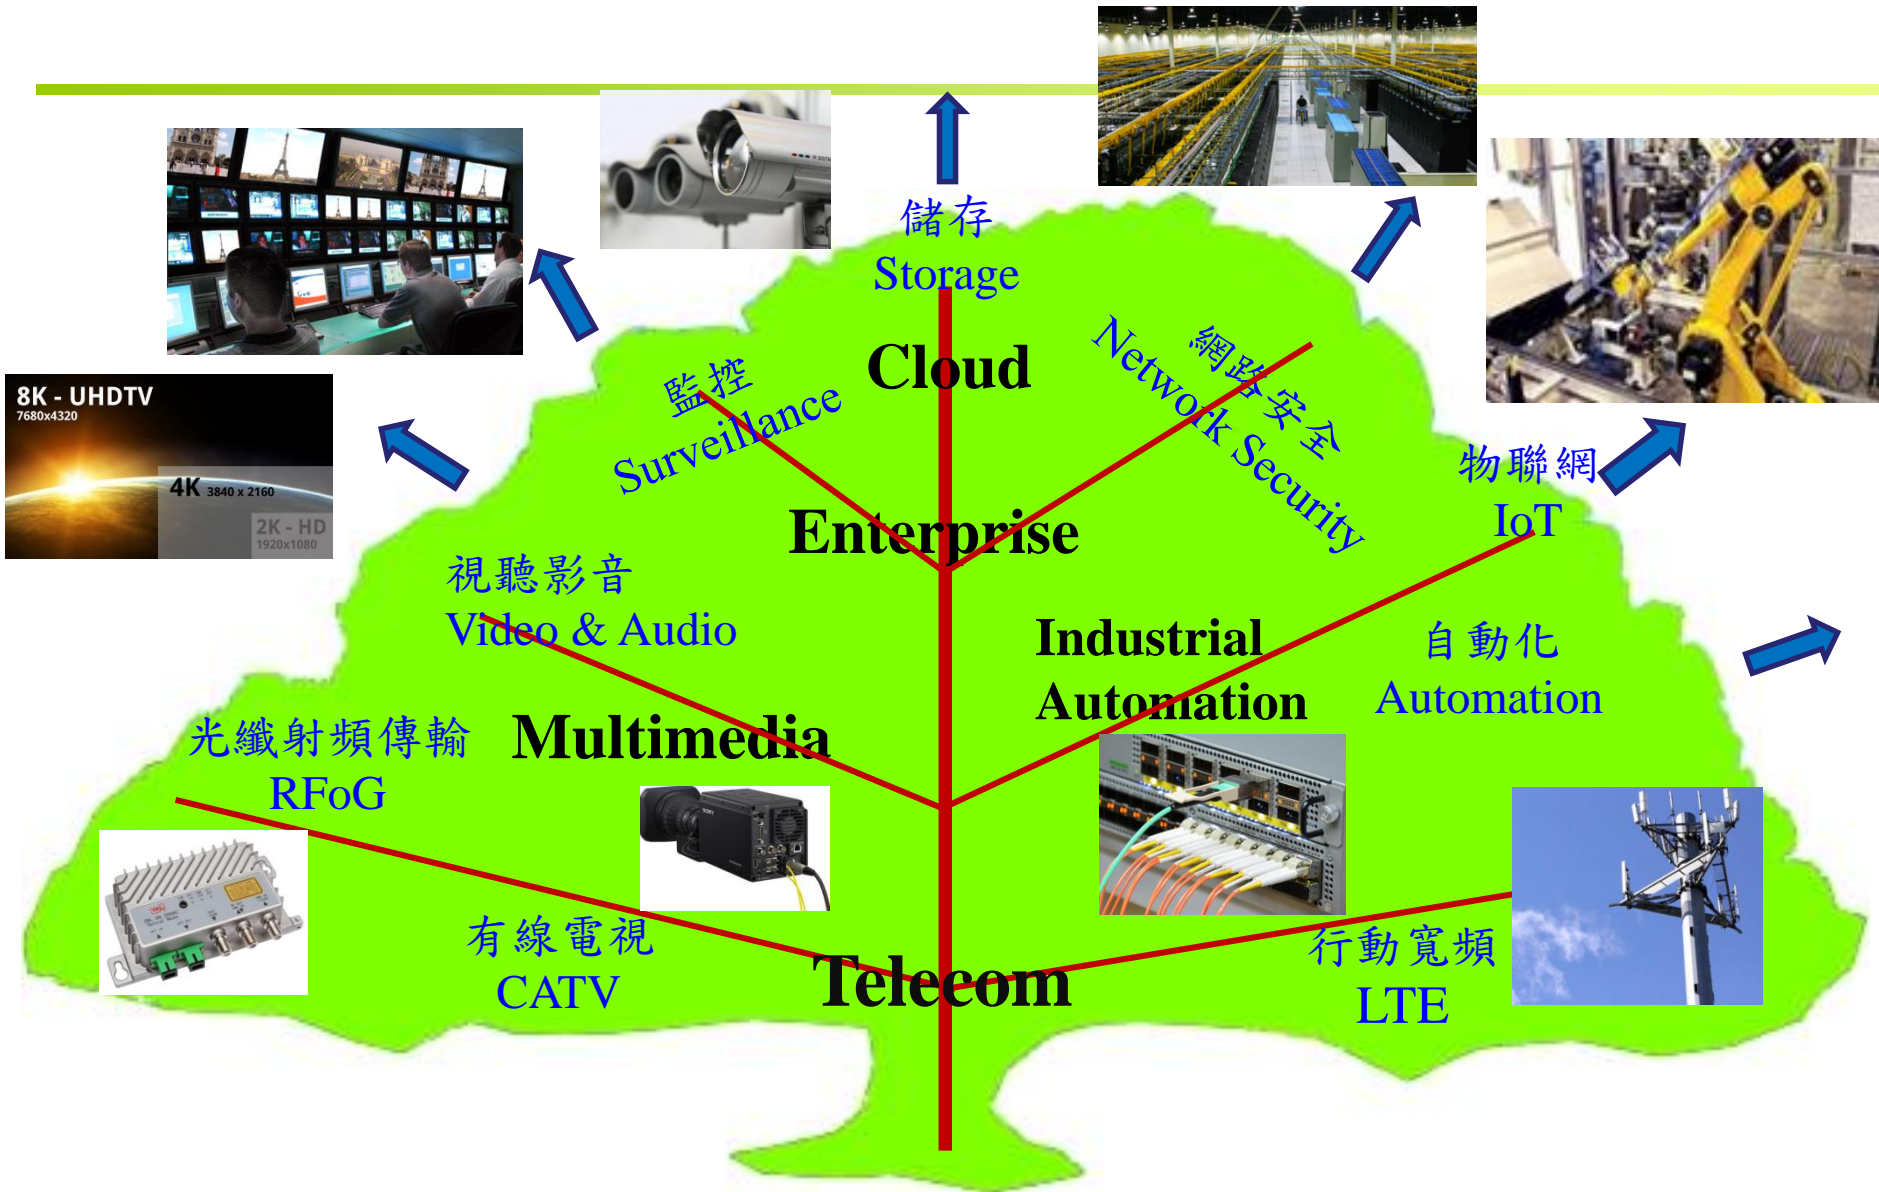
8K - UHDTV
7680x4320
4K 3840 x 2160
2K - HD
1920x1080

儲存
Storage

Cloud

監控
Surveillance

網路安全
Network Security

物聯網
IoT

Enterprise

視聽影音
Video & Audio

Industrial
Automation

自動化
Automation

光纖射頻傳輸
RFoG

Multimedia

有線電視
CATV

Telecom

行動寬頻
LTE